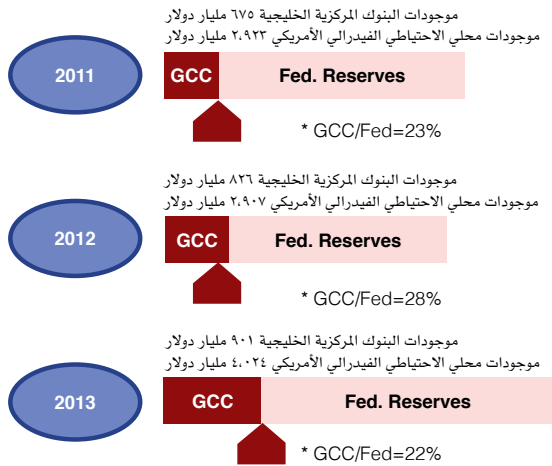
موجودات البنوك المركزية الخليجية ٦٧٥ مليار دولار
موجودات محلي الاحتياطي الفيدرالي الأمريكي ٢,٩٢٣ مليار دولار

2011

GCC

Fed. Reserves

* GCC/Fed=23%

موجودات البنوك المركزية الخليجية ٨٢٦ مليار دولار
موجودات محلي الاحتياطي الفيدرالي الأمريكي ٢,٩٠٧ مليار دولار

2012

GCC

Fed. Reserves

* GCC/Fed=28%

موجودات البنوك المركزية الخليجية ٩٠١ مليار دولار
موجودات محلي الاحتياطي الفيدرالي الأمريكي ٤,٠٢٤ مليار دولار

2013

GCC

Fed. Reserves

* GCC/Fed=22%